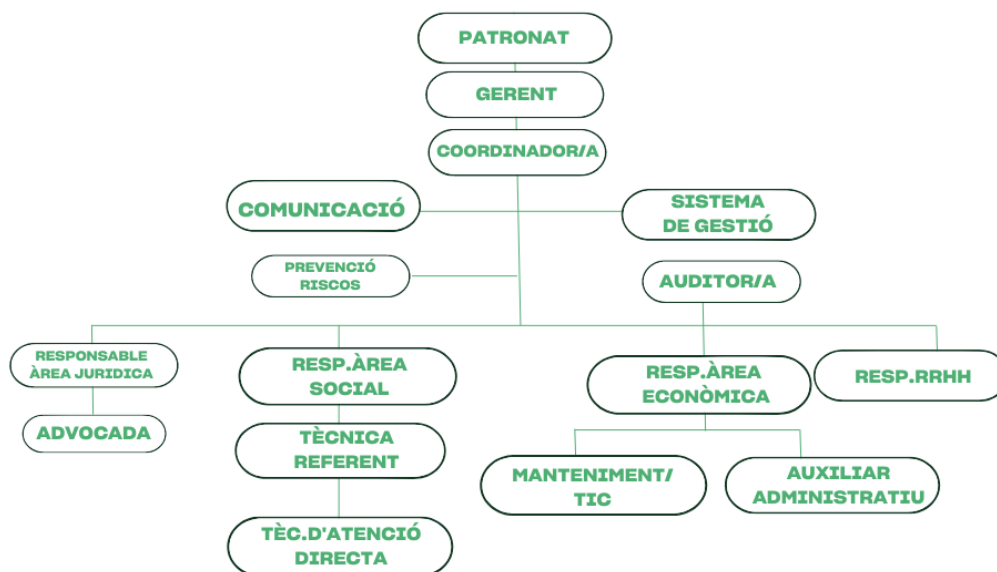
PATRONAT

GERENT

COORDINADOR/A

COMUNICACIÓ

SISTEMA DE GESTIÓ

PREVENCIÓ RISCOS

AUDITOR/A

RESPONSABLE ÀREA JURIDICA

ADVOCADA

RESP.ÀREA SOCIAL

TÈCNICA REFERENT

TÈC.D'ATENCIÓ DIRECTA

RESP.ÀREA ECONÒMICA

MANTENIMENT/ TIC

AUXILIAR ADMINISTRATIU

RESP.RRHH